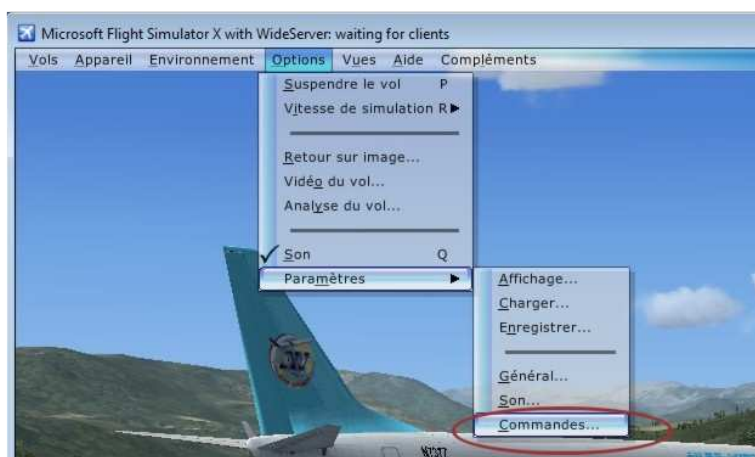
Microsoft Flight Simulator X with WideServer: waiting for clients

Vols Appareil Environnement Options Vues Aide Compléments

Suspendre le vol P
Vitesse de simulation R ▶
Retour sur image...
Vidéo du vol...
Analyse du vol...
Son Q
Paramètres ▶

Affichage...
Charger...
Enregistrer...
Général...
Son...
Commandes...